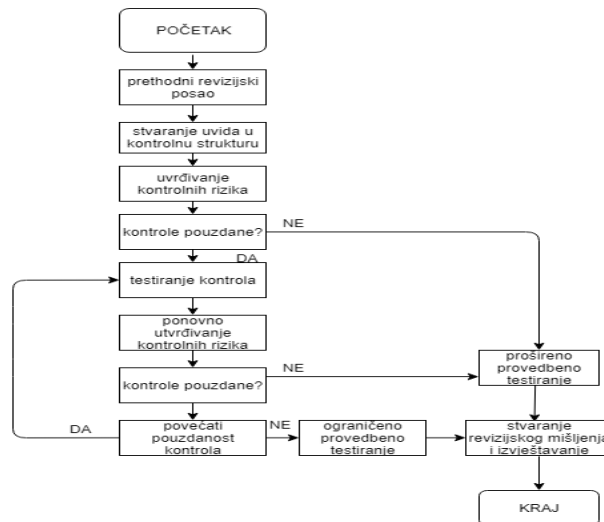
POČETAK

prethodni revizijski posao

stvaranje uvida u kontrolnu strukturu

uvrđivanje kontrolnih rizika

kontrole pouzdane?

NE

DA

testiranje kontrola

ponovno utvrđivanje kontrolnih rizika

kontrole pouzdane?

NE

prošireno provedbeno testiranje

DA

povečati pouzdanost kontrola

NE

ograničeno provedbeno testiranje

stvaranje revizijskog mišljenja i izvještavanje

KRAJ